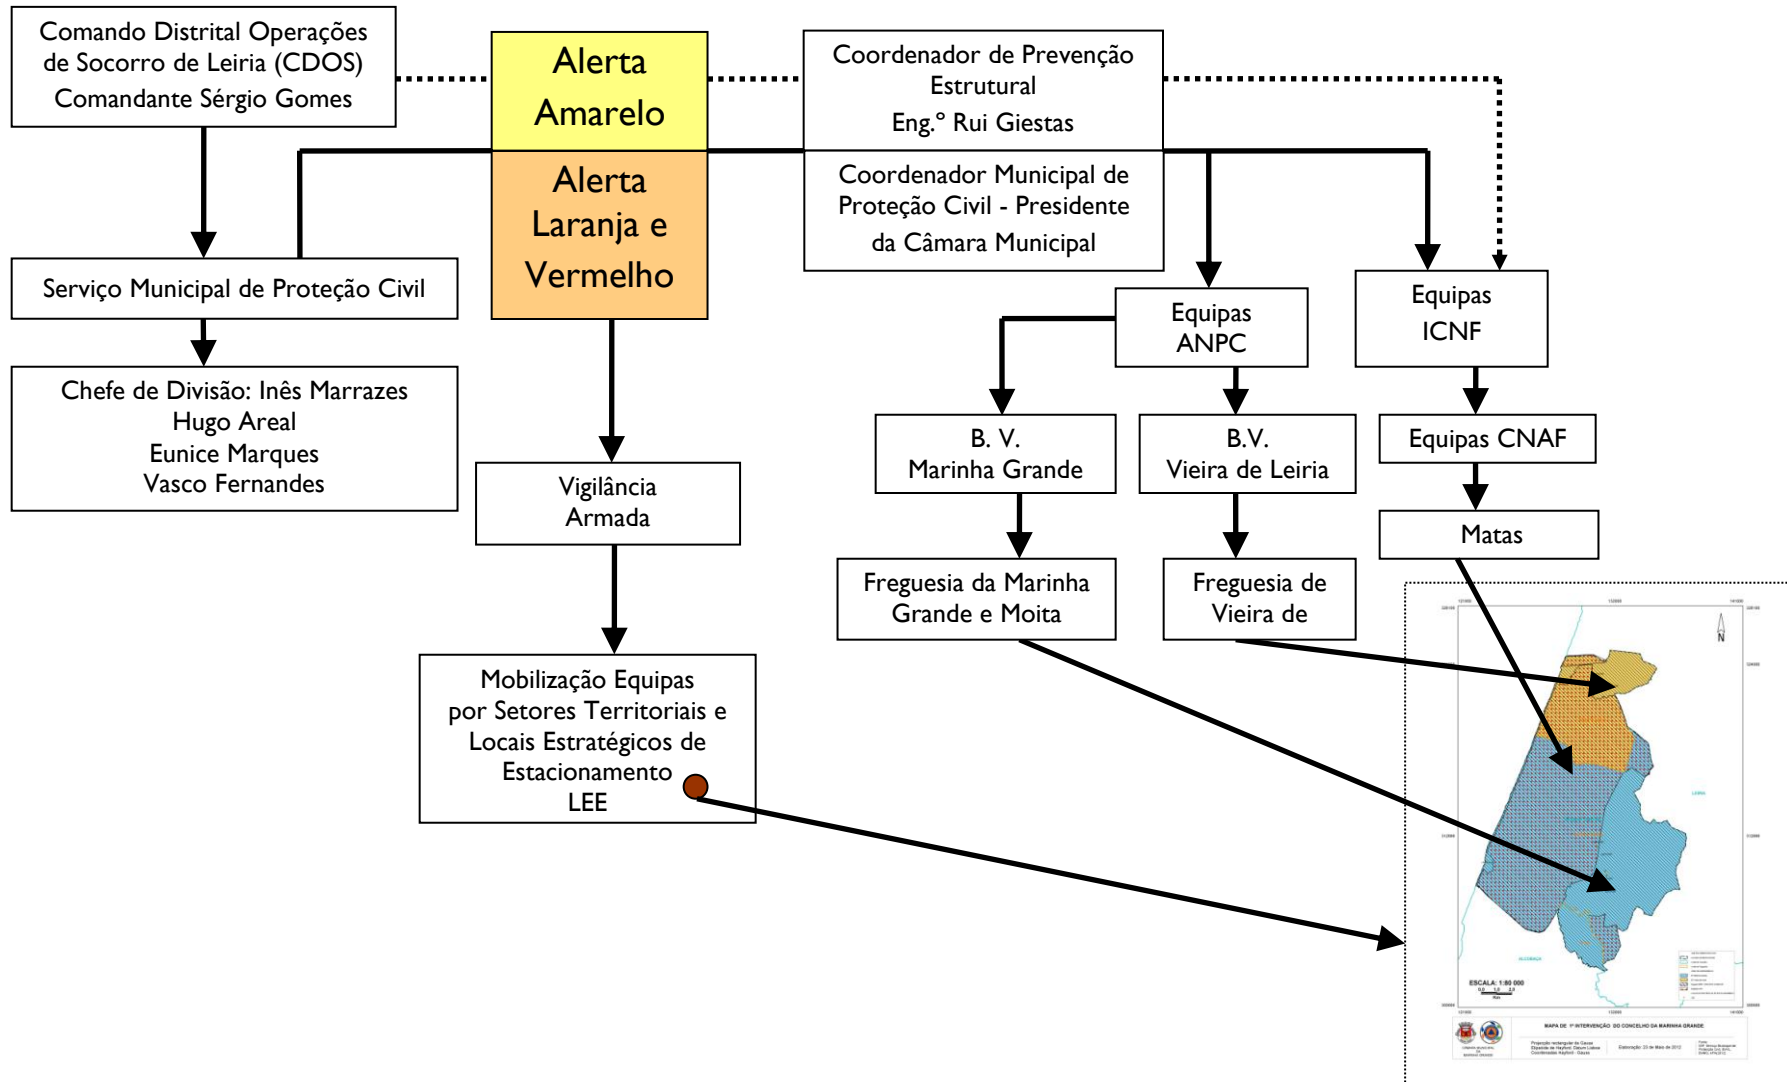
Comando Distrital Operações de Socorro de Leiria (CDOS) Comandante Sérgio Gomes

Alerta Amarelo

Coordenador de Prevenção Estrutural Eng.º Rui Giestas

Alerta Laranja e Vermelho

Coordenador Municipal de Proteção Civil - Presidente da Câmara Municipal

Serviço Municipal de Proteção Civil

Chefe de Divisão: Inês Marrazes
Hugo Areal
Eunice Marques
Vasco Fernandes

Vigilância Armada

Mobilização Equipas por Setores Territoriais e Locais Estratégicos de Estacionamento
LEE

Equipas ANPC

Equipas ICNF

B. V. Marinha Grande

B.V. Vieira de Leiria

Equipas CNAF

Matas

Freguesia da Marinha Grande e Moita

Freguesia de Vieira de

ESCALA: 1:50 000

MAPA DE 1ª INTERVENÇÃO DO CONCELHO DA MARINHA GRANDE

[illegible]